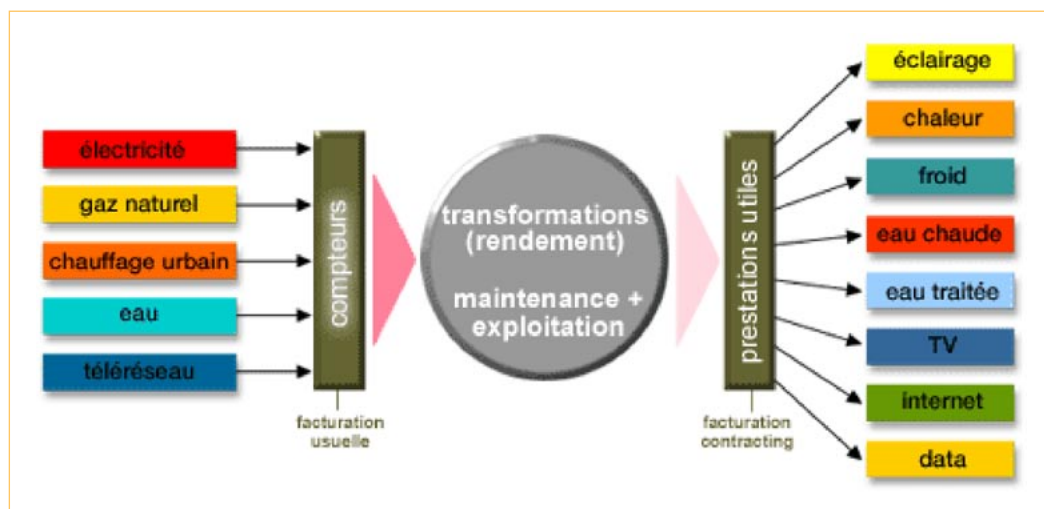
électricité
gaz naturel
chauffage urbain
eau
téléréseau

compteurs

facturation usuelle

transformations (rendement)

maintenance + exploitation

prestations utiles

facturation contracting

éclairage
chaleur
froid
eau chaude
eau traitée
TV
internet
data